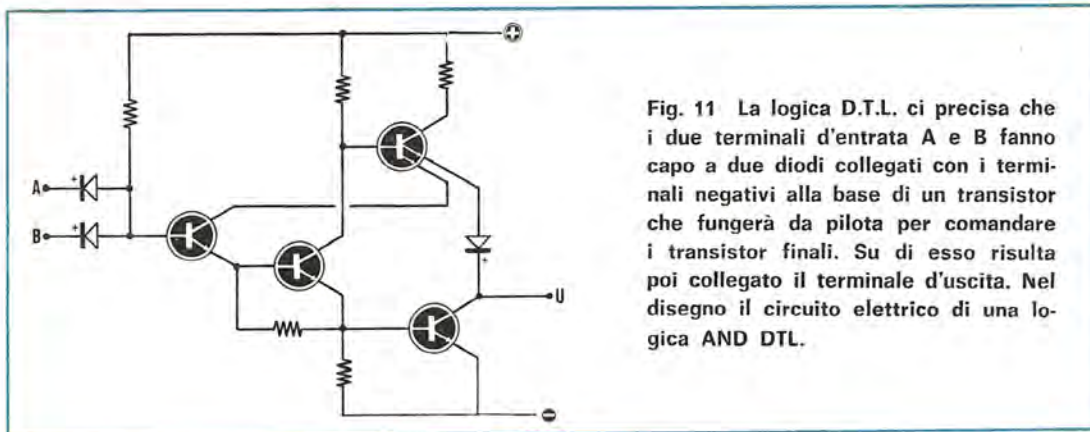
A
B
+
+
U
+

Fig. 11 La logica D.T.L. ci precisa che i due terminali d'entrata A e B fanno capo a due diodi collegati con i terminali negativi alla base di un transistor che fungerà da pilota per comandare i transistor finali. Su di esso risulta poi collegato il terminale d'uscita. Nel disegno il circuito elettrico di una logica AND DTL.